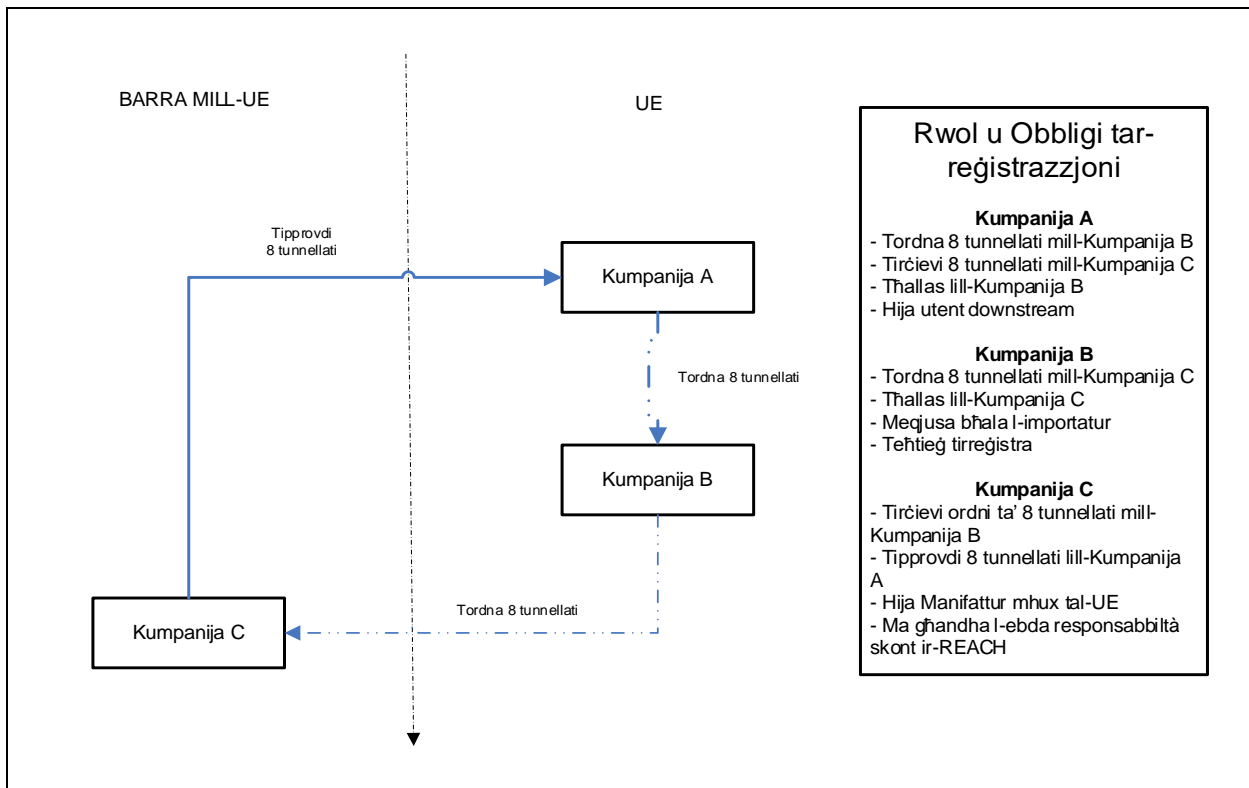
BARRA MILL-UE

UE

Tipprovdi
8 tunnellati

Kumpanija A

Tordna 8 tunnellati

Kumpanija B

Tordna 8 tunnellati

Kumpanija C

Rwol u Obbligi tar-reġistrazzjoni

**Kumpanija A**
- Tordna 8 tunnellati mill-Kumpanija B
- Tirċievi 8 tunnellati mill-Kumpanija C
- Tħallas lill-Kumpanija B
- Hija utent downstream

**Kumpanija B**
- Tordna 8 tunnellati mill-Kumpanija C
- Tħallas lill-Kumpanija C
- Meqjusa bħala l-importatur
- Teħtieġ tirreġistra

**Kumpanija C**
- Tirċievi ordni ta' 8 tunnellati mill-Kumpanija B
- Tipprovdi 8 tunnellati lill-Kumpanija A
- Hija Manifattur mhux tal-UE
- Ma għandha l-ebda responsabbiltà skont ir-REACH